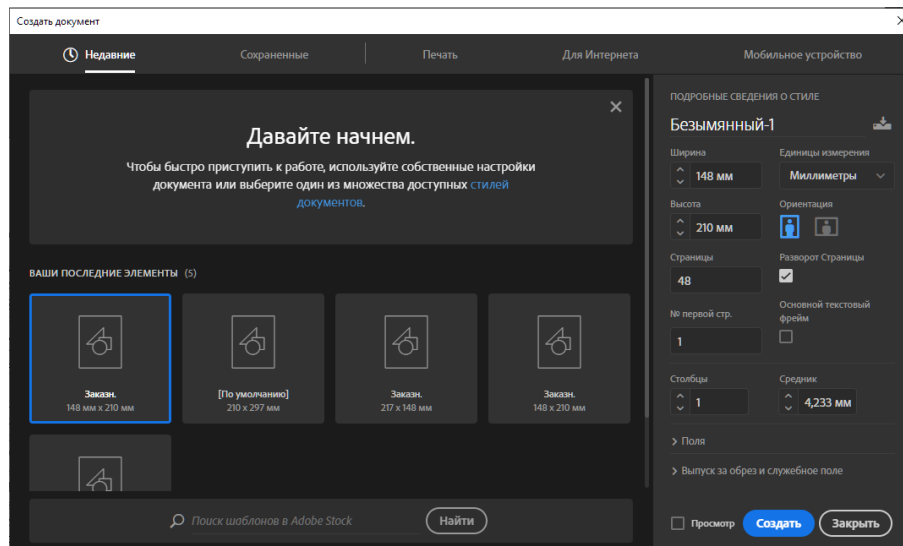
Создать документ

Недавние
Сохраненные
Печать
Для Интернета
Мобильное устройство

Давайте начнем.

Чтобы быстро приступить к работе, используйте собственные настройки документа или выберите один из множества доступных стилей документов.

ВАШИ ПОСЛЕДНИЕ ЭЛЕМЕНТЫ (5)

Заказн.
148 мм x 210 мм

[По умолчанию]
210 x 297 мм

Заказн.
217 x 148 мм

Заказн.
148 x 210 мм

Поиск шаблонов в Adobe Stock
Найти

ПОДРОБНЫЕ СВЕДЕНИЯ О СТИЛЕ
Безымянный-1
Ширина
148 мм
Единицы измерения
Миллиметры
Высота
210 мм
Ориентация
Страницы
48
Разворот Страницы
№ первой стр.
1
Основной текстовый фрейм
Столбцы
1
Средник
4,233 мм
> Поля
> Выпуск за обрез и служебное поле
Просмотр
Создать
Закрыть